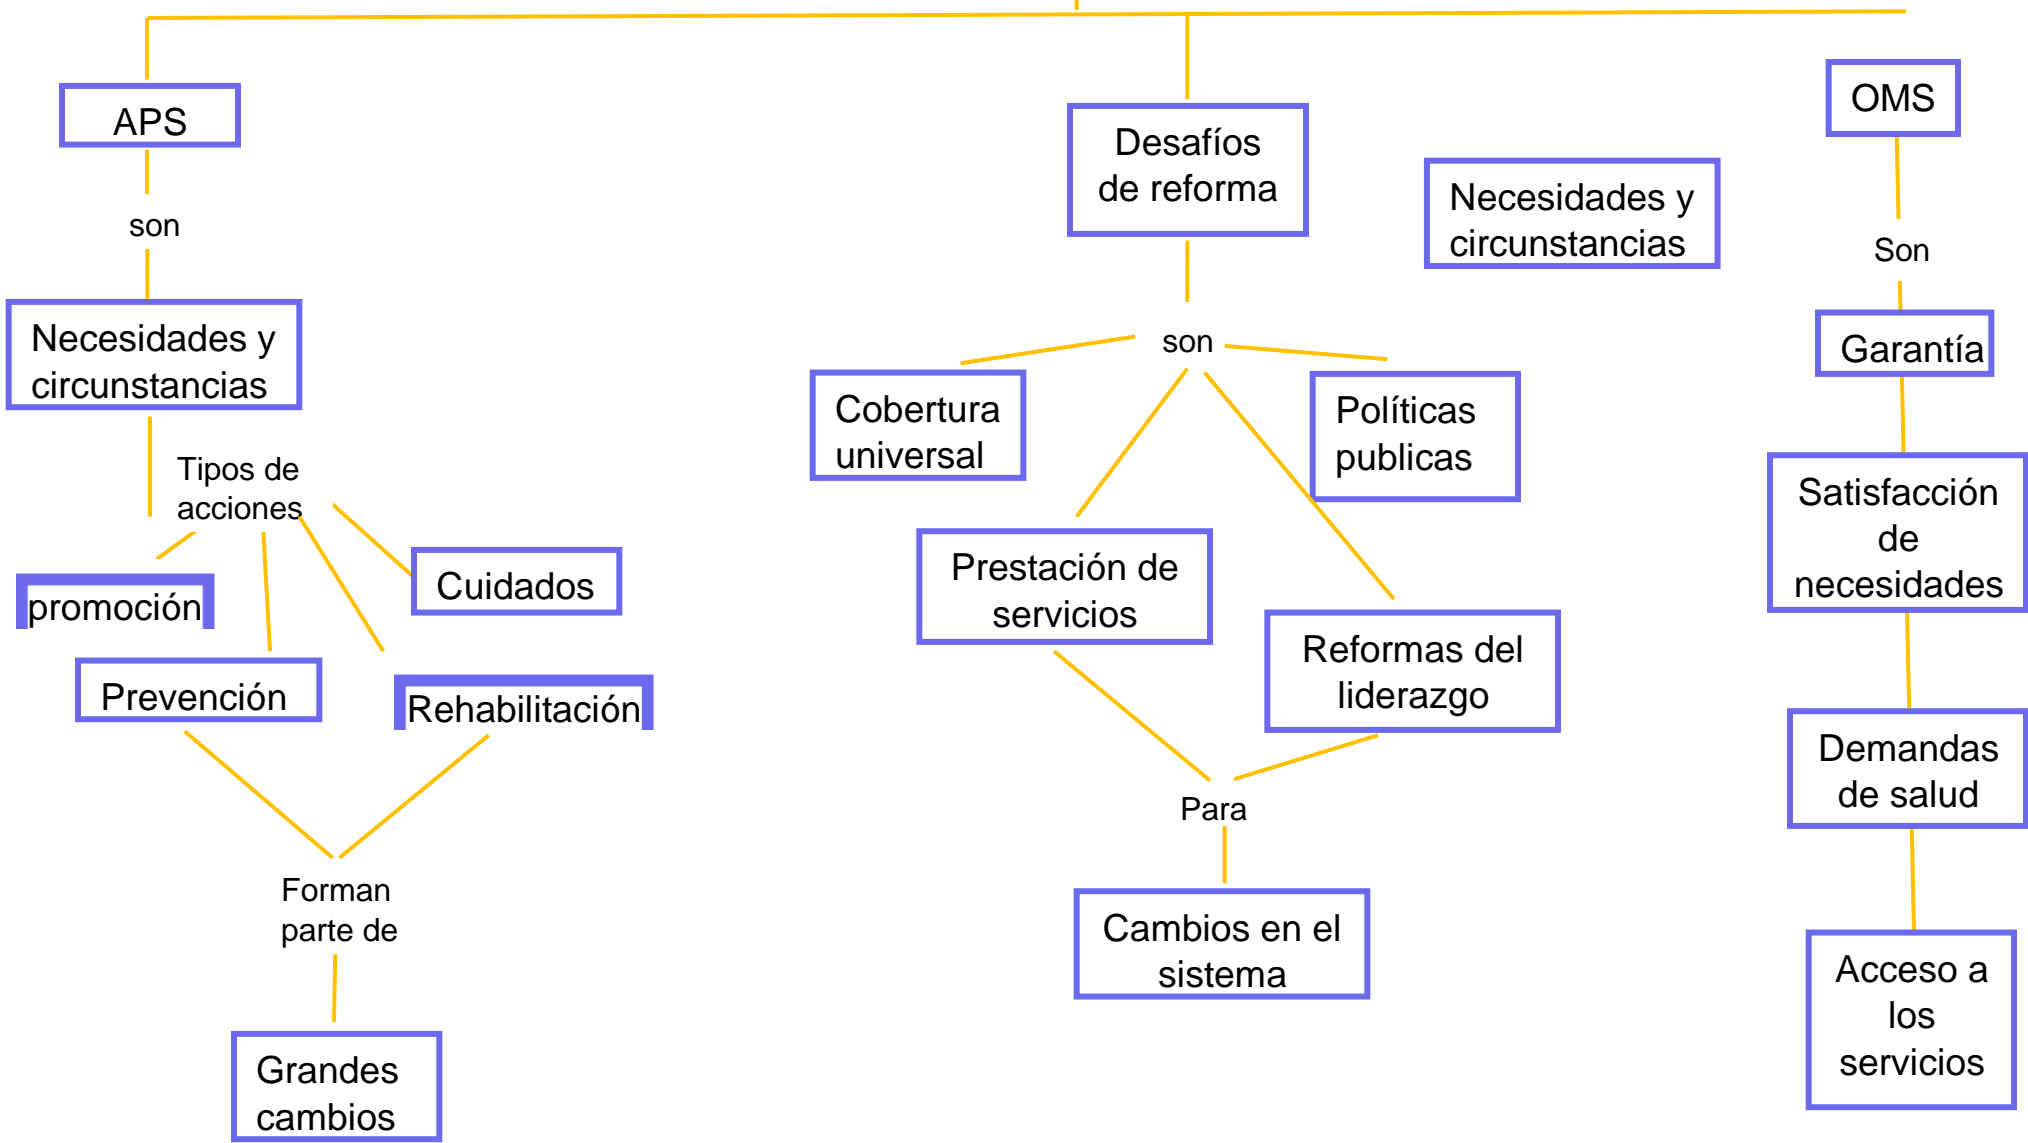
APS

son

Necesidades y circunstancias

Tipos de acciones

promoción

Cuidados

Prevención

Rehabilitación

Forman parte de

Grandes cambios

Desafíos de reforma

son

Cobertura universal

Políticas publicas

Prestación de servicios

Reformas del liderazgo

Para

Cambios en el sistema

Necesidades y circunstancias

OMS

Son

Garantía

Satisfacción de necesidades

Demandas de salud

Acceso a los servicios